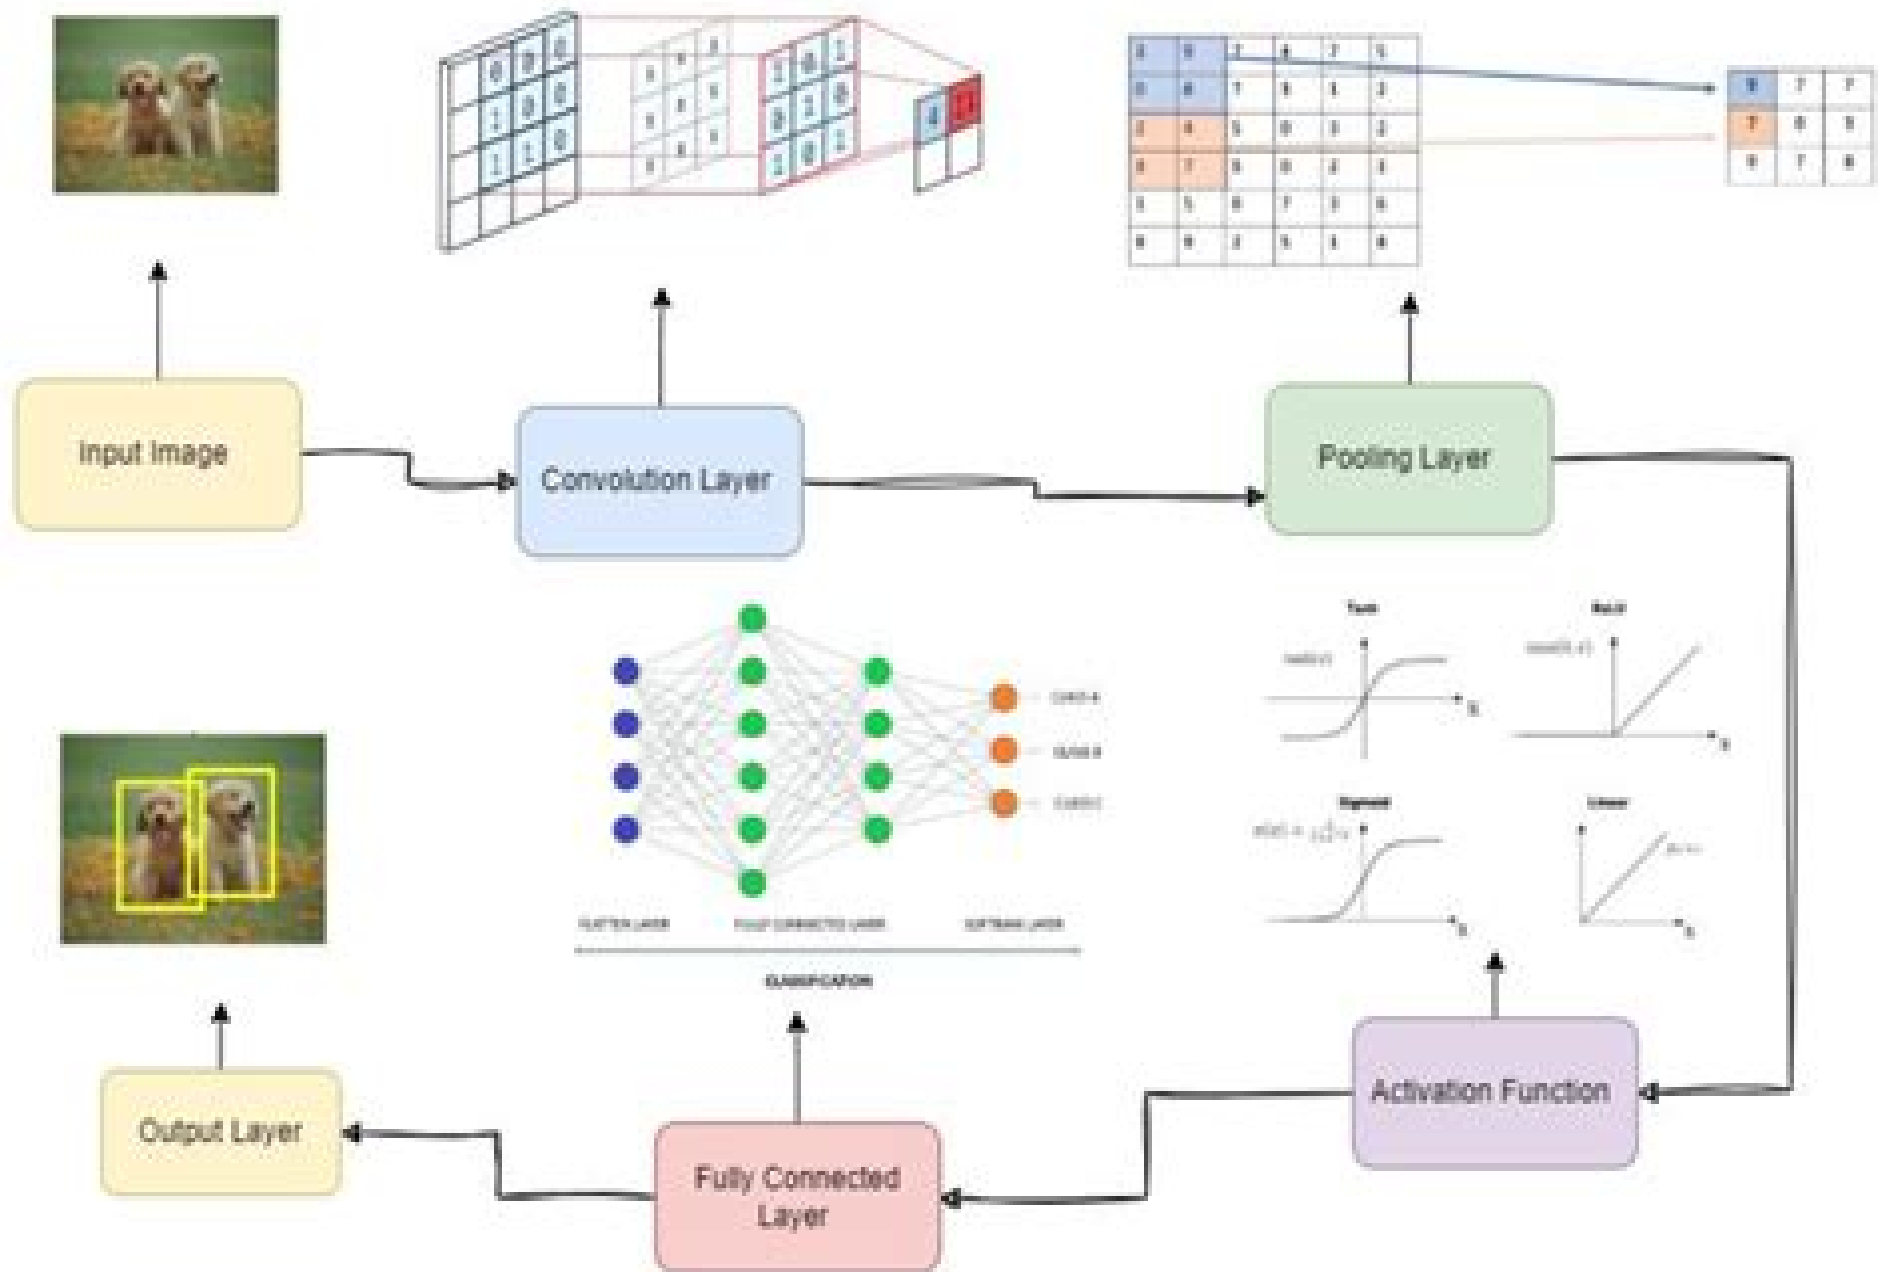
Input Image

Convolution Layer

Pooling Layer

Tanh

ReLU

Sigmoid

Linear

FLATTEN LAYER

FULLY CONNECTED LAYER

SOFTMAX LAYER

CLASSIFICATION

Activation Function

Output Layer

Fully Connected Layer